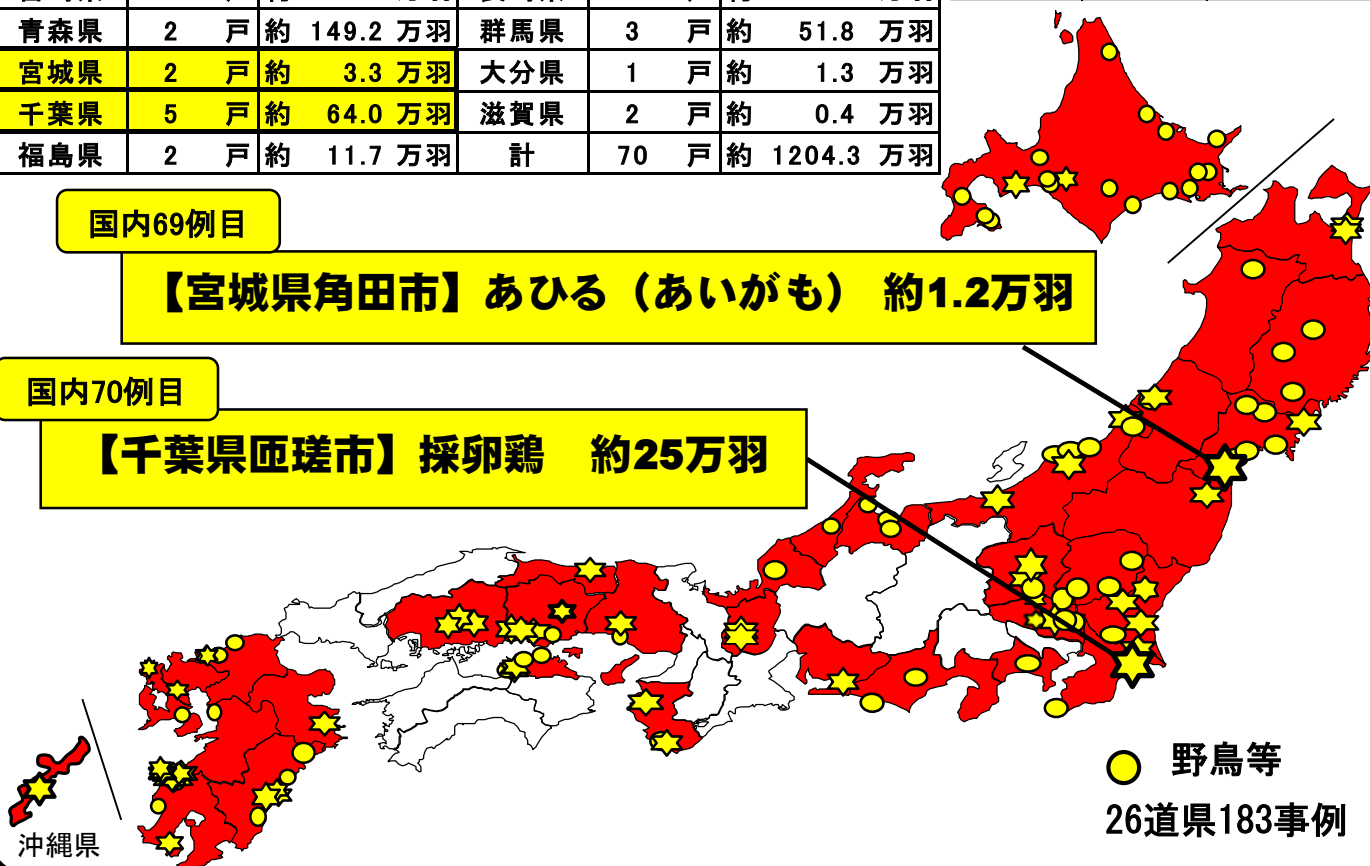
| | | | | | |
|---|---|---|---|---|---|
| 青森県 | 2 戸 | 約 149.2 万羽 | 群馬県 | 3 戸 | 約 51.8 万羽 |
| 宮城県 | 2 戸 | 約 3.3 万羽 | 大分県 | 1 戸 | 約 1.3 万羽 |
| 千葉県 | 5 戸 | 約 64.0 万羽 | 滋賀県 | 2 戸 | 約 0.4 万羽 |
| 福島県 | 2 戸 | 約 11.7 万羽 | 計 | 70 戸 | 約 1204.3 万羽 |

国内69例目

【宮城県角田市】あひる（あいがも） 約1.2万羽

国内70例目

【千葉県匝瑳市】採卵鶏 約25万羽

野鳥等

26道県183事例

沖縄県